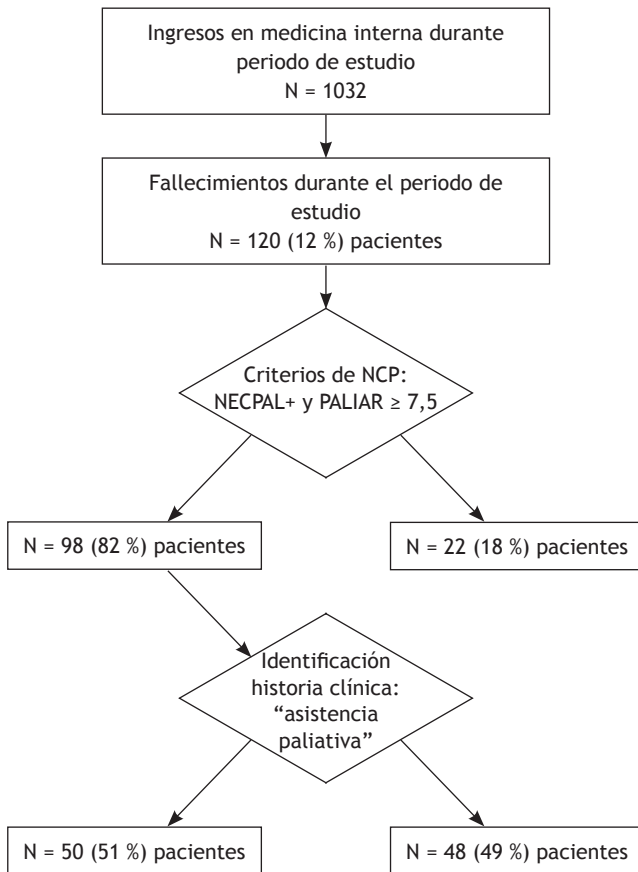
Ingresos en medicina interna durante periodo de estudio
N = 1032

Fallecimientos durante el periodo de estudio
N = 120 (12 %) pacientes

Criterios de NCP:
NECPAL+ y PALIAR $\geq$ 7,5

N = 98 (82 %) pacientes

N = 22 (18 %) pacientes

Identificación historia clínica: "asistencia paliativa"

N = 50 (51 %) pacientes

N = 48 (49 %) pacientes